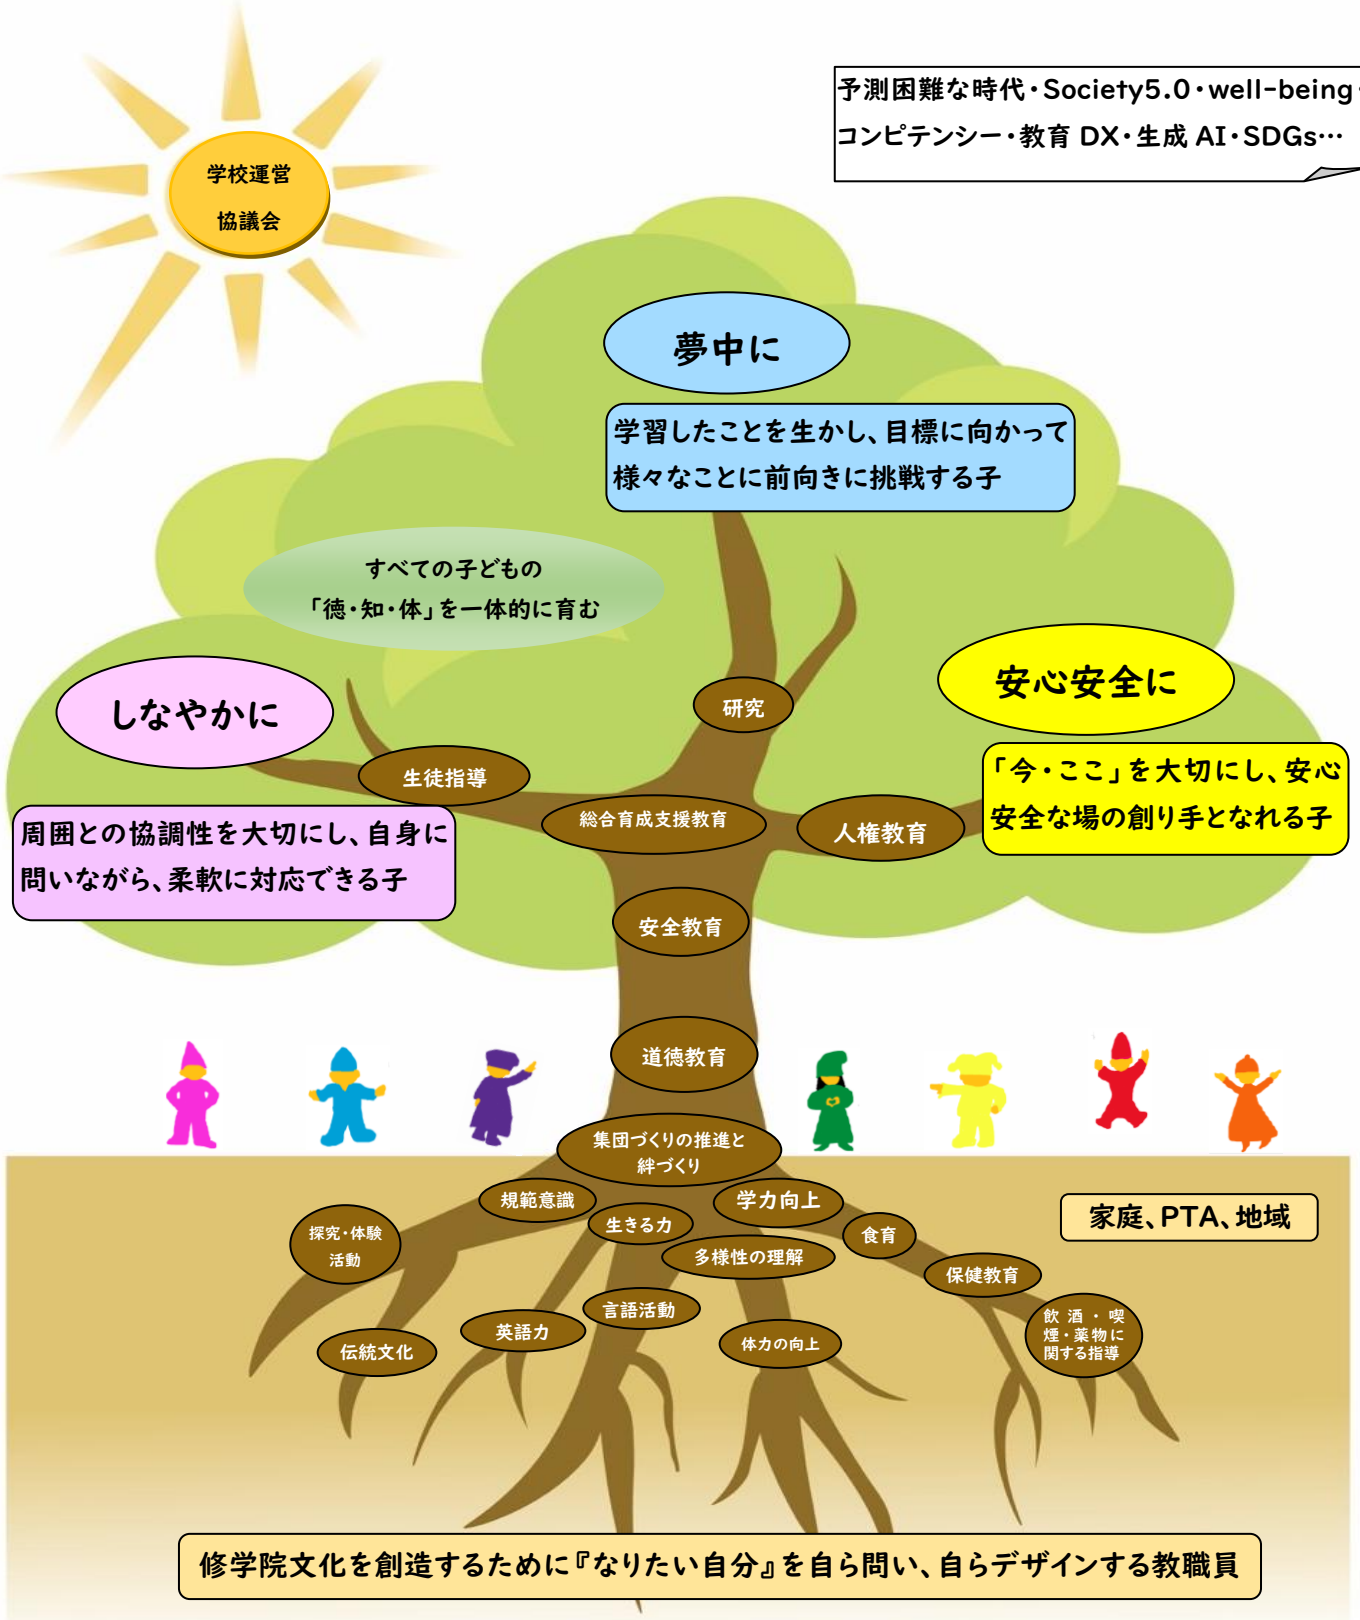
学校運営
協議会

予測困難な時代・Society5.0・well-being・
コンピテンシー・教育 DX・生成 AI・SDGs…

夢中に

学習したことを生かし、目標に向かって様々なことに前向きに挑戦する子

すべての子どもの
「徳・知・体」を一体的に育む

しなやかに

周囲との協調性を大切にし、自身に問いながら、柔軟に対応できる子

安心安全に

「今・ここ」を大切にし、安心安全な場の創り手となれる子

研究

生徒指導

総合育成支援教育

人権教育

安全教育

道徳教育

集団づくりの推進と
絆づくり

規範意識

学力向上

生きる力

探究・体験
活動

食育

多様性の理解

家庭、PTA、地域

保健教育

言語活動

英語力

伝統文化

体力の向上

飲酒・喫煙・薬物に関する指導

修学院文化を創造するために『なりたい自分』を自ら問い、自らデザインする教職員